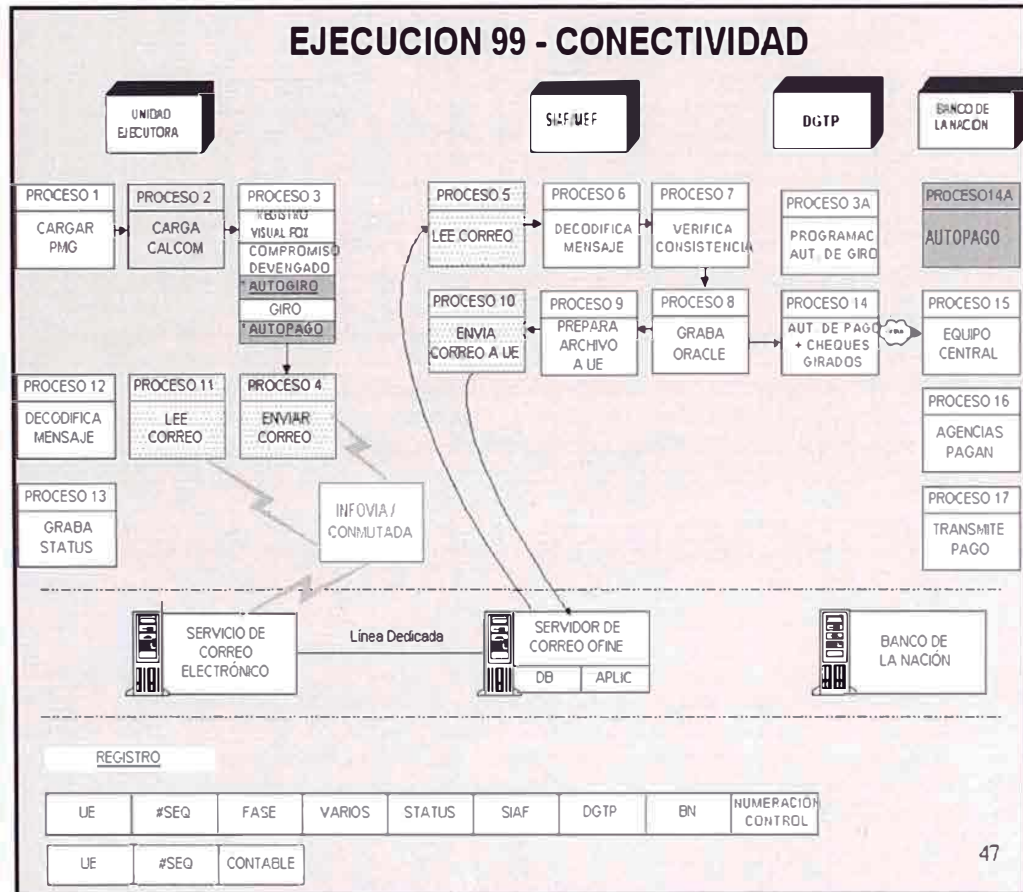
EJECUCION 99 - CONECTIVIDAD

UNIDAD EJECUTORA

SIAF/MEF

DGTP

BANCO DE LA NACION

PROCESO 1
CARGAR PMG

PROCESO 2
CARGA CALCOM

PROCESO 3
REGISTRO VISUAL FOX
COMPROMISO DEVENGADO
AUTOGIRO
GIRO
AUTOPAGO

PROCESO 5
LEE CORREO

PROCESO 6
DECODIFICA MENSAJE

PROCESO 7
VERIFICA CONSISTENCIA

PROCESO 3A
PROGRAMAC AUT. DE GIRO

PROCESO14A
AUTOPAGO

PROCESO 10
ENVIA CORREO A UE

PROCESO 9
PREPARA ARCHIVO A UE

PROCESO 8
GRABA ORACLE

PROCESO 14
AUT. DE PAGO + CHEQUES GIRADOS

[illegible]

PROCESO 15
EQUIPO CENTRAL

PROCESO 12
DECODIFICA MENSAJE

PROCESO 11
LEE CORREO

PROCESO 4
ENVIAR CORREO

PROCESO 16
AGENCIAS PAGAN

PROCESO 13
GRABA STATUS

INFOVIA / CONMUTADA

PROCESO 17
TRANSMITE PAGO

SERVICIO DE CORREO ELECTRÓNICO

Línea Dedicada

SERVIDOR DE CORREO OFINE
DB | APLIC

BANCO DE LA NACIÓN

REGISTRO

| UE | #SEQ | FASE | VARIOS | STATUS | SIAF | DGTP | BN | NUMERACIÓN CONTROL |
|---|---|---|---|---|---|---|---|---|

| UE | #SEQ | CONTABLE |
|---|---|---|

47